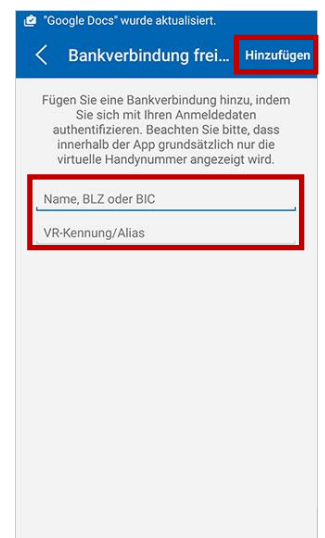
"Google Docs" wurde aktualisiert.

Bankverbindung frei... Hinzufügen

Fügen Sie eine Bankverbindung hinzu, indem Sie sich mit Ihren Anmeldedaten authentifizieren. Beachten Sie bitte, dass innerhalb der App grundsätzlich nur die virtuelle Handynummer angezeigt wird.

Name, BLZ oder BIC

VR-Kennung/Alias